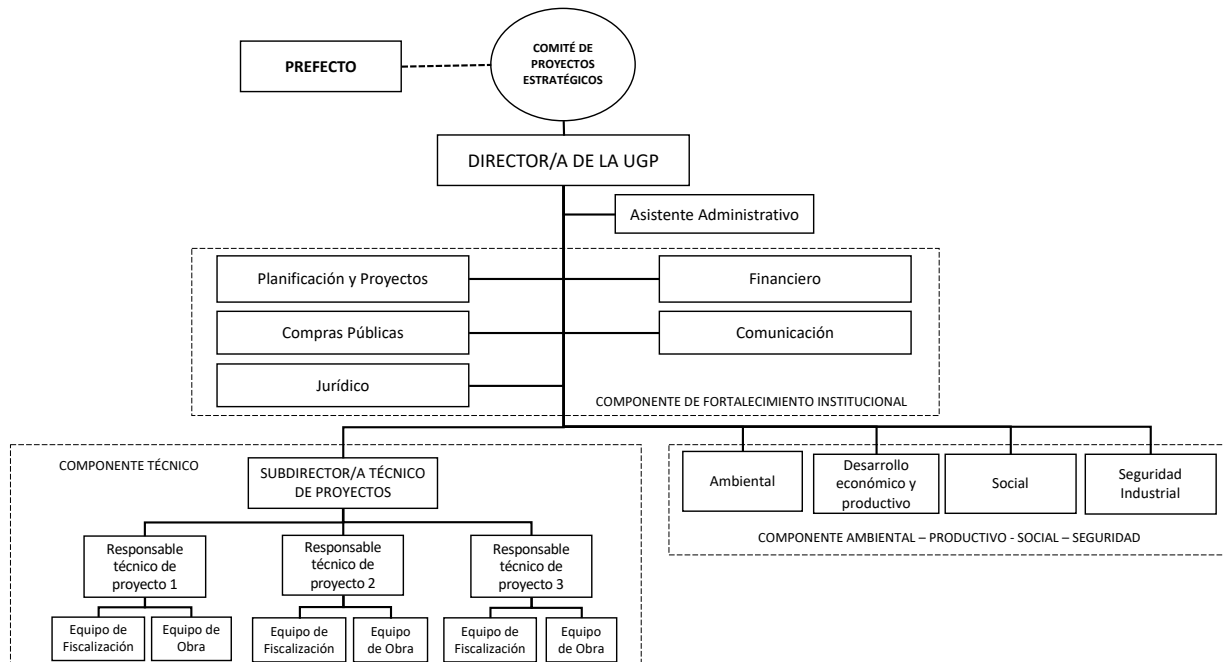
PREFECTO

COMITÉ DE PROYECTOS ESTRATÉGICOS

DIRECTOR/A DE LA UGP

Asistente Administrativo

Planificación y Proyectos

Financiero

Compras Públicas

Comunicación

Jurídico

COMPONENTE DE FORTALECIMIENTO INSTITUCIONAL

COMPONENTE TÉCNICO

SUBDIRECTOR/A TÉCNICO DE PROYECTOS

Responsable técnico de proyecto 1

Responsable técnico de proyecto 2

Responsable técnico de proyecto 3

Equipo de Fiscalización

Equipo de Obra

Equipo de Fiscalización

Equipo de Obra

Equipo de Fiscalización

Equipo de Obra

Ambiental

Desarrollo económico y productivo

Social

Seguridad Industrial

COMPONENTE AMBIENTAL – PRODUCTIVO - SOCIAL – SEGURIDAD